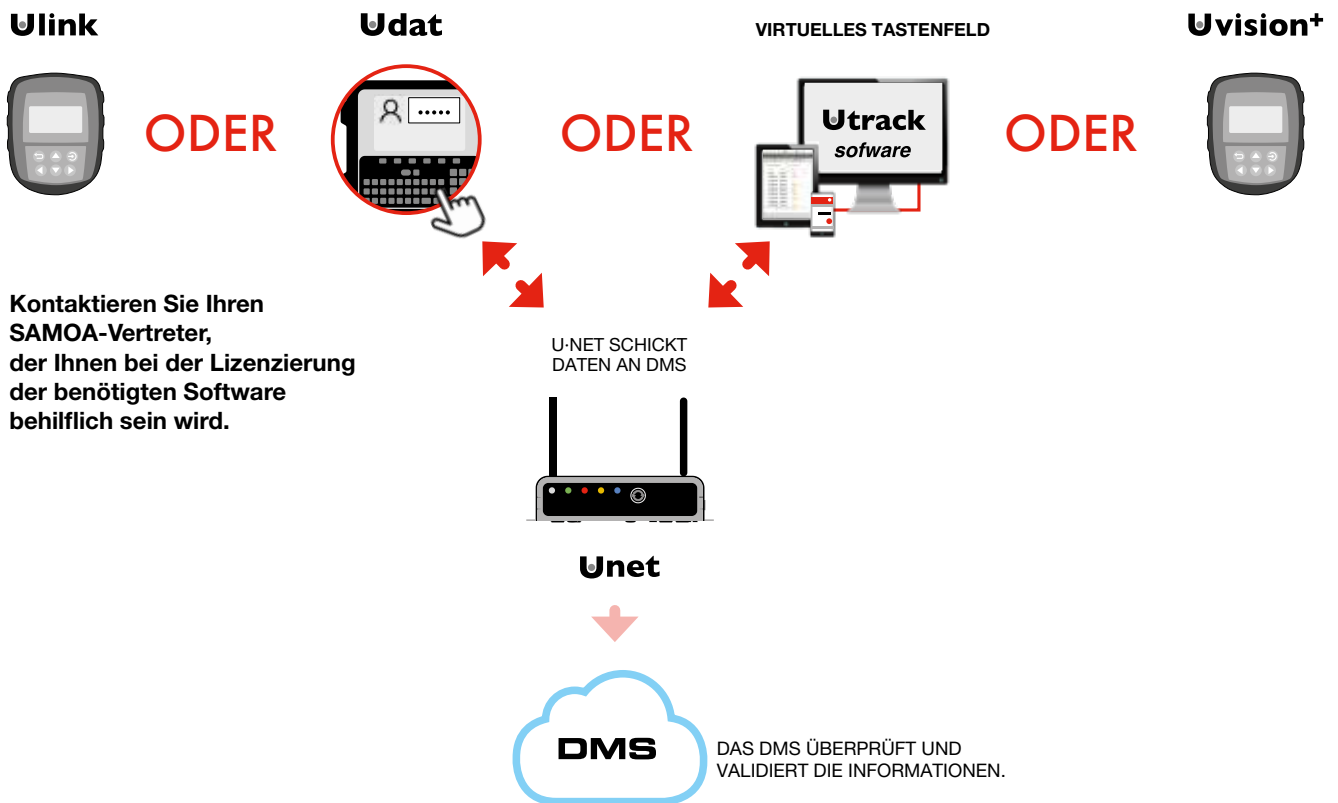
Ulink

Udat

VIRTUELLES TASTENFELD

Uvision+

ODER

ODER

Utrack
sofware

ODER

Kontaktieren Sie Ihren SAMOA-Vertreter, der Ihnen bei der Lizenzierung der benötigten Software behilflich sein wird.

U·NET SCHICKT DATEN AN DMS

Unet

DMS

DAS DMS ÜBERPRÜFT UND VALIDIERT DIE INFORMATIONEN.